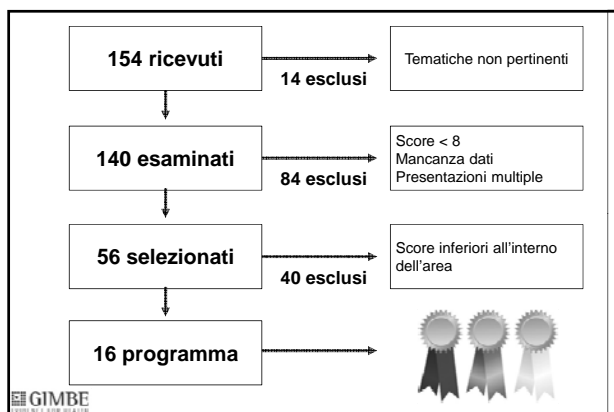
154 ricevuti

14 esclusi

Tematiche non pertinenti

140 esaminati

84 esclusi

Score < 8
Mancanza dati
Presentazioni multiple

56 selezionati

40 esclusi

Score inferiori all'interno dell'area

16 programma

GIMBE